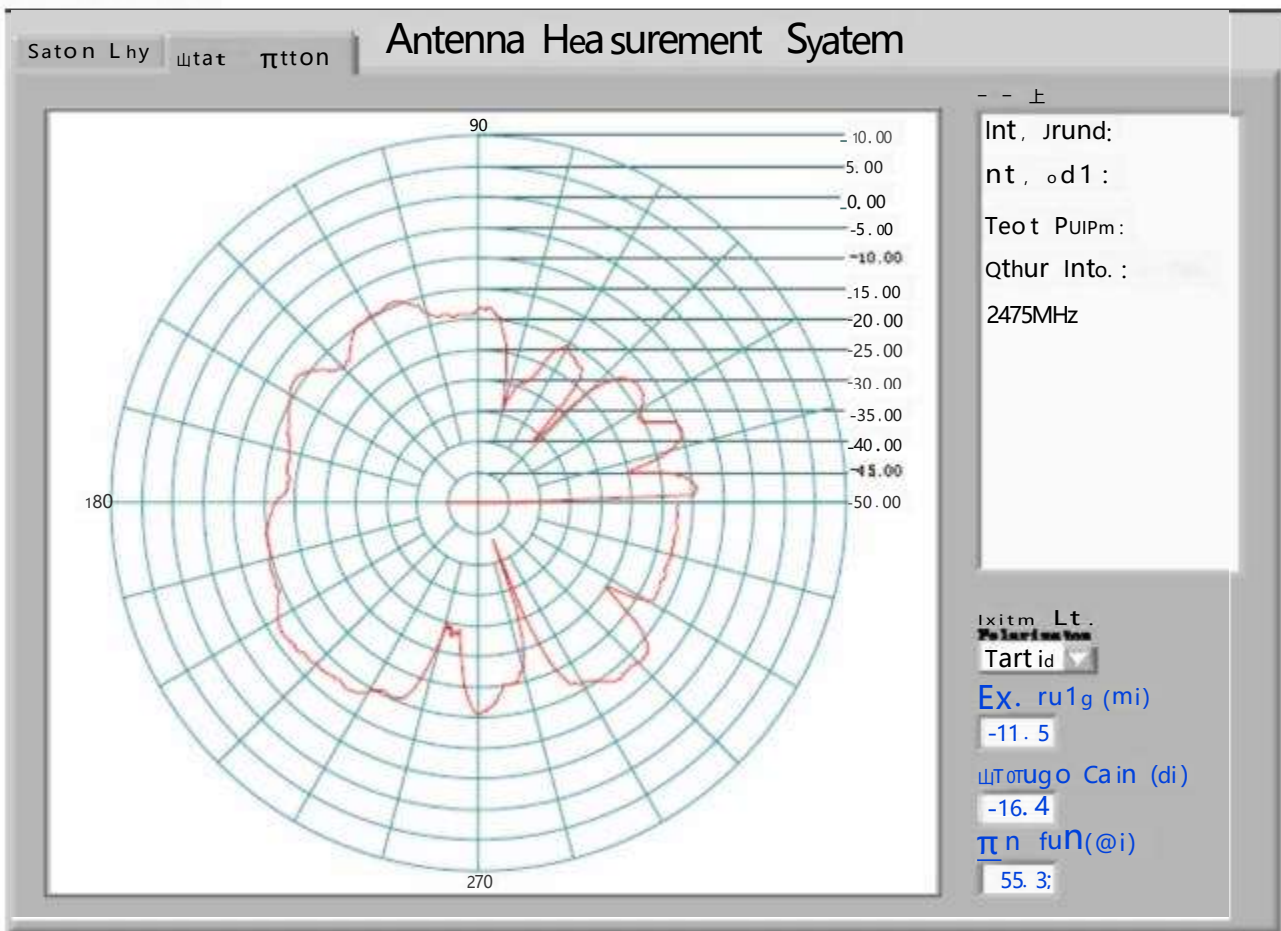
Saton Lhy | 山tat πtton | Antenna Hea surement Syatem

- - 上
Int, Jrund:
nt, od1:
Teot PUIPm:
Qthur Into.:
2475MHz

90
10.00
5.00
0.00
-5.00
-10.00
-15.00
-20.00
-25.00
-30.00
-35.00
-40.00
-45.00
-50.00
180
270

Ixitm Lt.
Polarisation
Tart id
Ex. ru1g (mi)
-11.5
山T0Tugo Cain (di)
-16.4
π n fun(@i)
55.3;